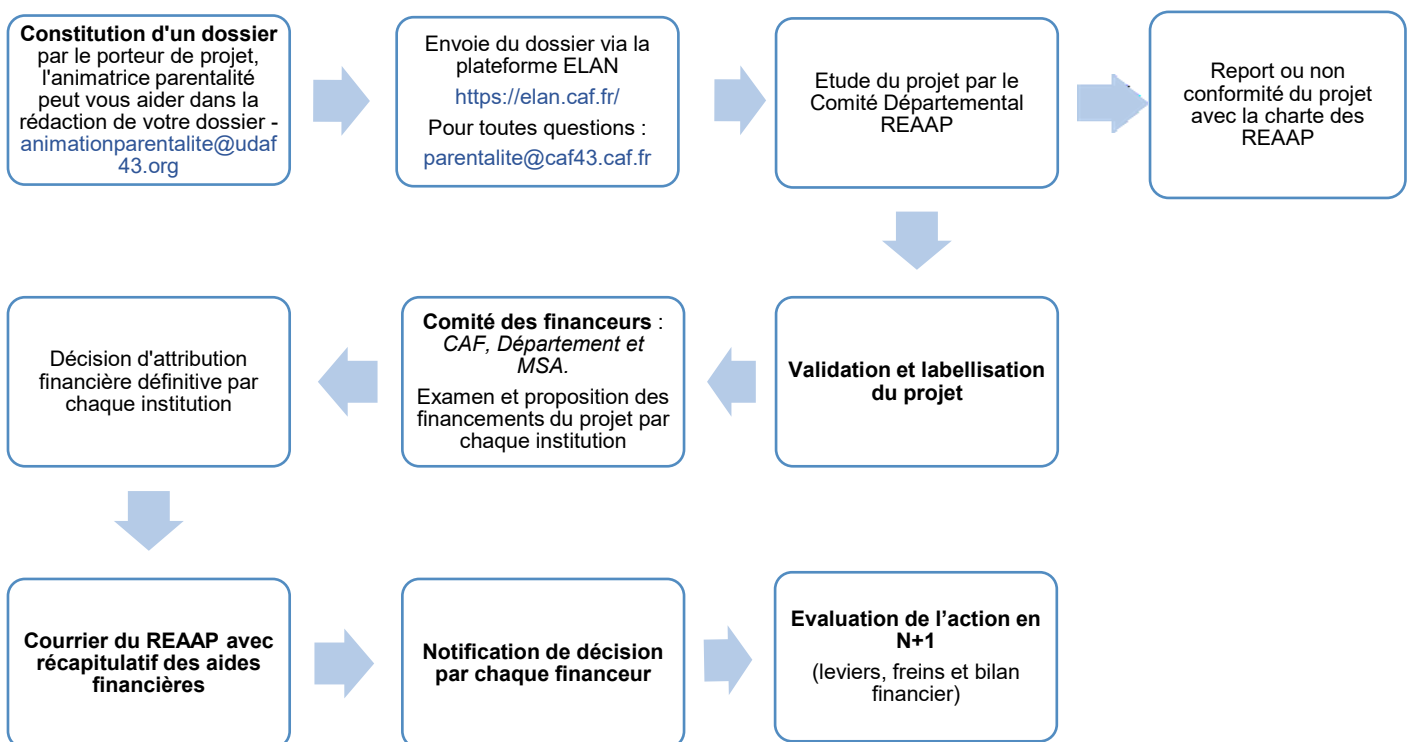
**Constitution d'un dossier** par le porteur de projet, l'animatrice parentalité peut vous aider dans la rédaction de votre dossier - animationparentalite@udaf43.org

Envoie du dossier via la plateforme ELAN
https://elan.caf.fr/
Pour toutes questions :
parentalite@caf43.caf.fr

Etude du projet par le Comité Départemental REAAP

Report ou non conformité du projet avec la charte des REAAP

**Validation et labellisation du projet**

**Comité des financeurs** : *CAF, Département et MSA.*
Examen et proposition des financements du projet par chaque institution

Décision d'attribution financière définitive par chaque institution

**Courrier du REAAP avec récapitulatif des aides financières**

**Notification de décision par chaque financeur**

**Evaluation de l'action en N+1**
(leviers, freins et bilan financier)